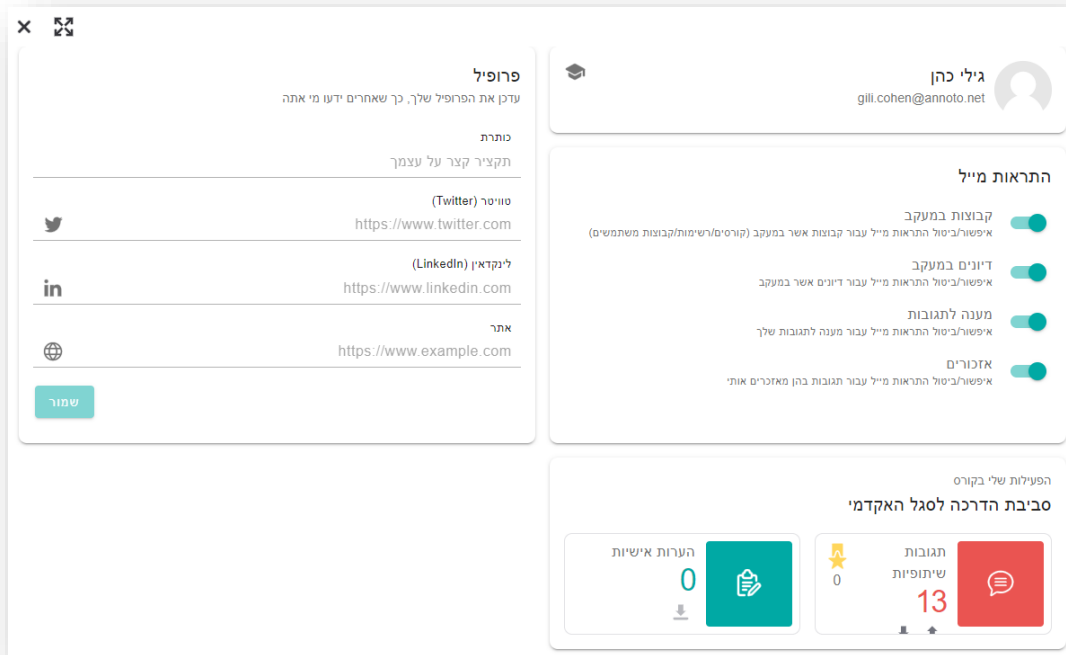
גילי כהן
gili.cohen@annoto.net

התראות מייל

קבוצות במעקב
איפשור/ביטול התראות מייל עבור קבוצות אשר במעקב (קורסים/רשימות/קבוצות משתמשים)

דיונים במעקב
איפשור/ביטול התראות מייל עבור דיונים אשר במעקב

מענה לתגובות
איפשור/ביטול התראות מייל עבור מענה לתגובות שלך

אזכורים
איפשור/ביטול התראות מייל עבור תגובות בהן מאזכרים אותי

הפעילות שלי בקורס
סביבת הדרכה לסגל האקדמי

תגובות שיתופיות
13
0

הערות אישיות
0

פרופיל
עדכן את הפרופיל שלך, כך שאחרים ידעו מי אתה

כותרת
תקציר קצר על עצמך

טוויטר (Twitter)
https://www.twitter.com

לינקדאין (LinkedIn)
https://www.linkedin.com

אתר
https://www.example.com

שמור